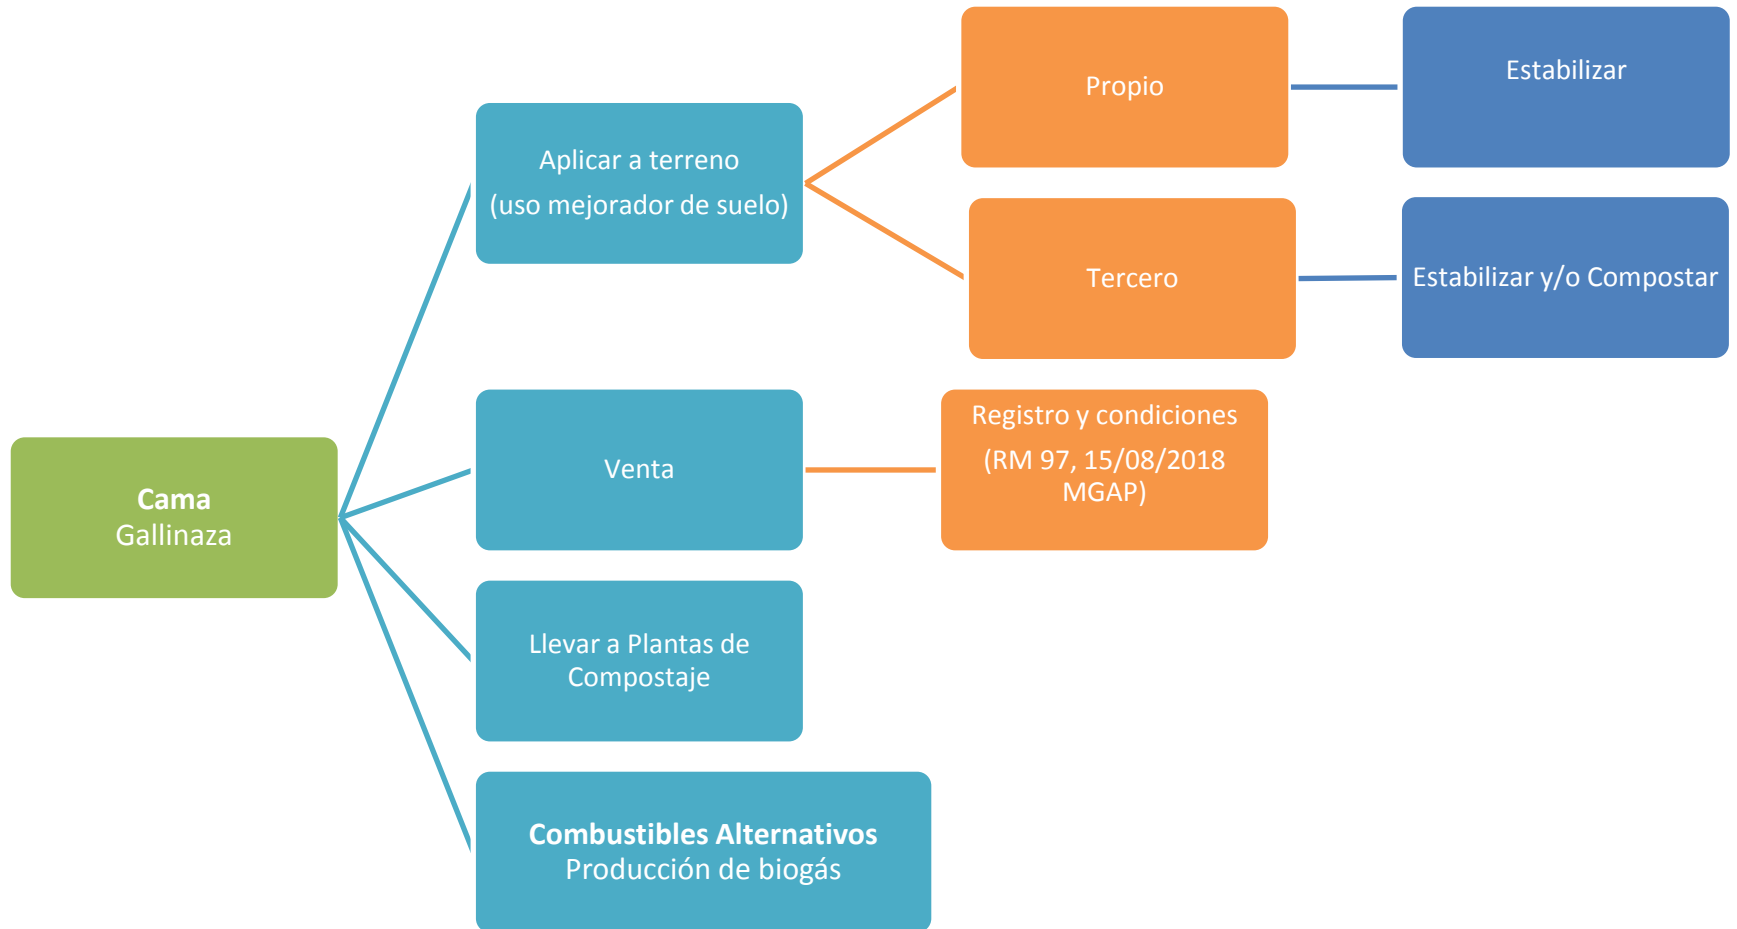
Cama
Gallinaza

Aplicar a terreno
(uso mejorador de suelo)

Propio

Estabilizar

Tercero

Estabilizar y/o Compostar

Venta

Registro y condiciones
(RM 97, 15/08/2018 MGAP)

Llevar a Plantas de Compostaje

Combustibles Alternativos
Producción de biogás